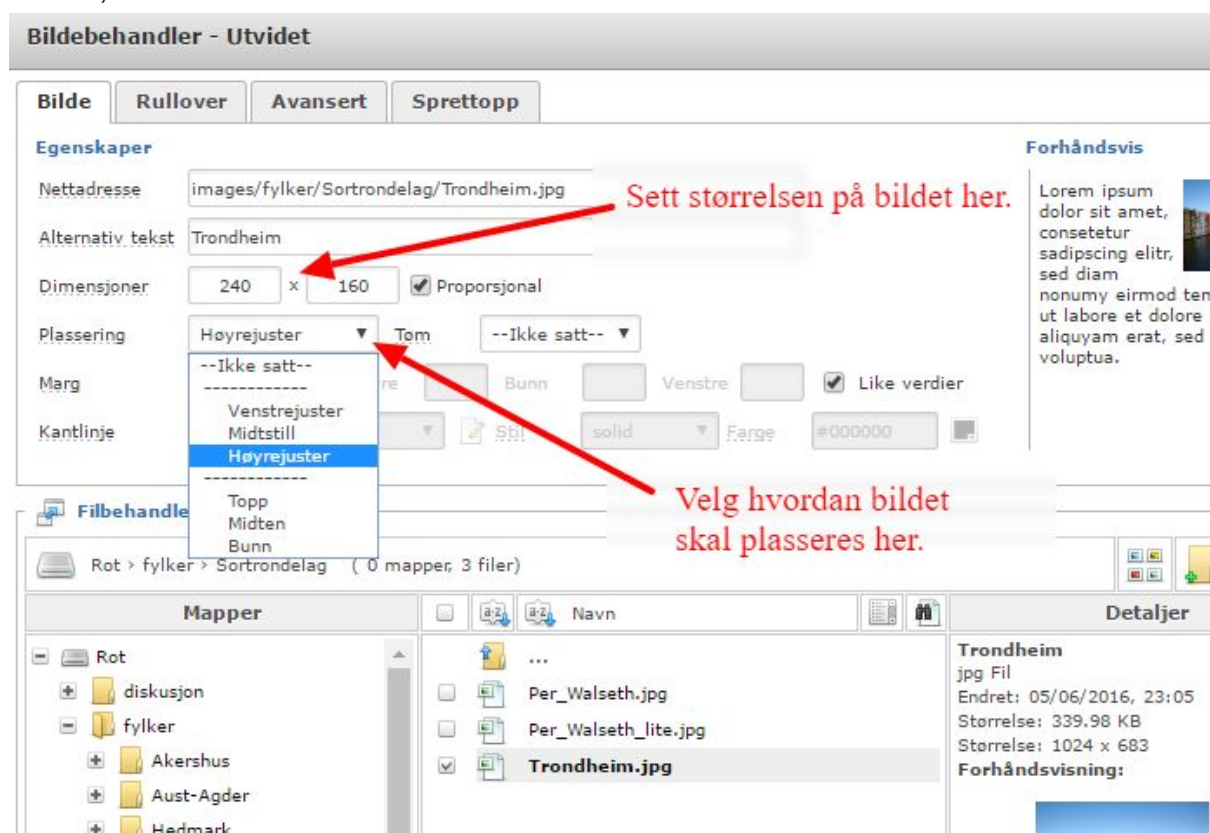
Bildebehandler - Utvidet

Bilde | Rullover | Avansert | Sprettopp

Egenskaper

Nettadresse images/fylker/Sortrondelag/Trondheim.jpg

Sett størrelsen på bildet her.

Alternativ tekst Trondheim

Dimensjoner 240 x 160 Proporsjonal

Plassering Høyrejuster Tom --Ikke satt--

--Ikke satt--
------------
Venstrejuster
Midtstill
Høyrejuster
------------
Topp
Midten
Bunn

Marg re Bunn Venstre Like verdier

Kantlinje Stil solid Farge #000000

Forhåndsvis

Lorem ipsum dolor sit amet, consetetur sadipscing elitr, sed diam nonumy eirmod ten ut labore et dolore aliquyam erat, sed voluptua.

Velg hvordan bildet skal plasseres her.

Filbehandle

Rot › fylker › Sortrondelag ( 0 mapper, 3 filer)

Mapper

Navn

Detaljer

Rot
diskusjon
fylker
Akershus
Aust-Agder
Hedmark

...
Per_Walseth.jpg
Per_Walseth_lite.jpg
Trondheim.jpg

Trondheim
jpg Fil
Endret: 05/06/2016, 23:05
Størrelse: 339.98 KB
Størrelse: 1024 x 683
Forhåndsvisning: